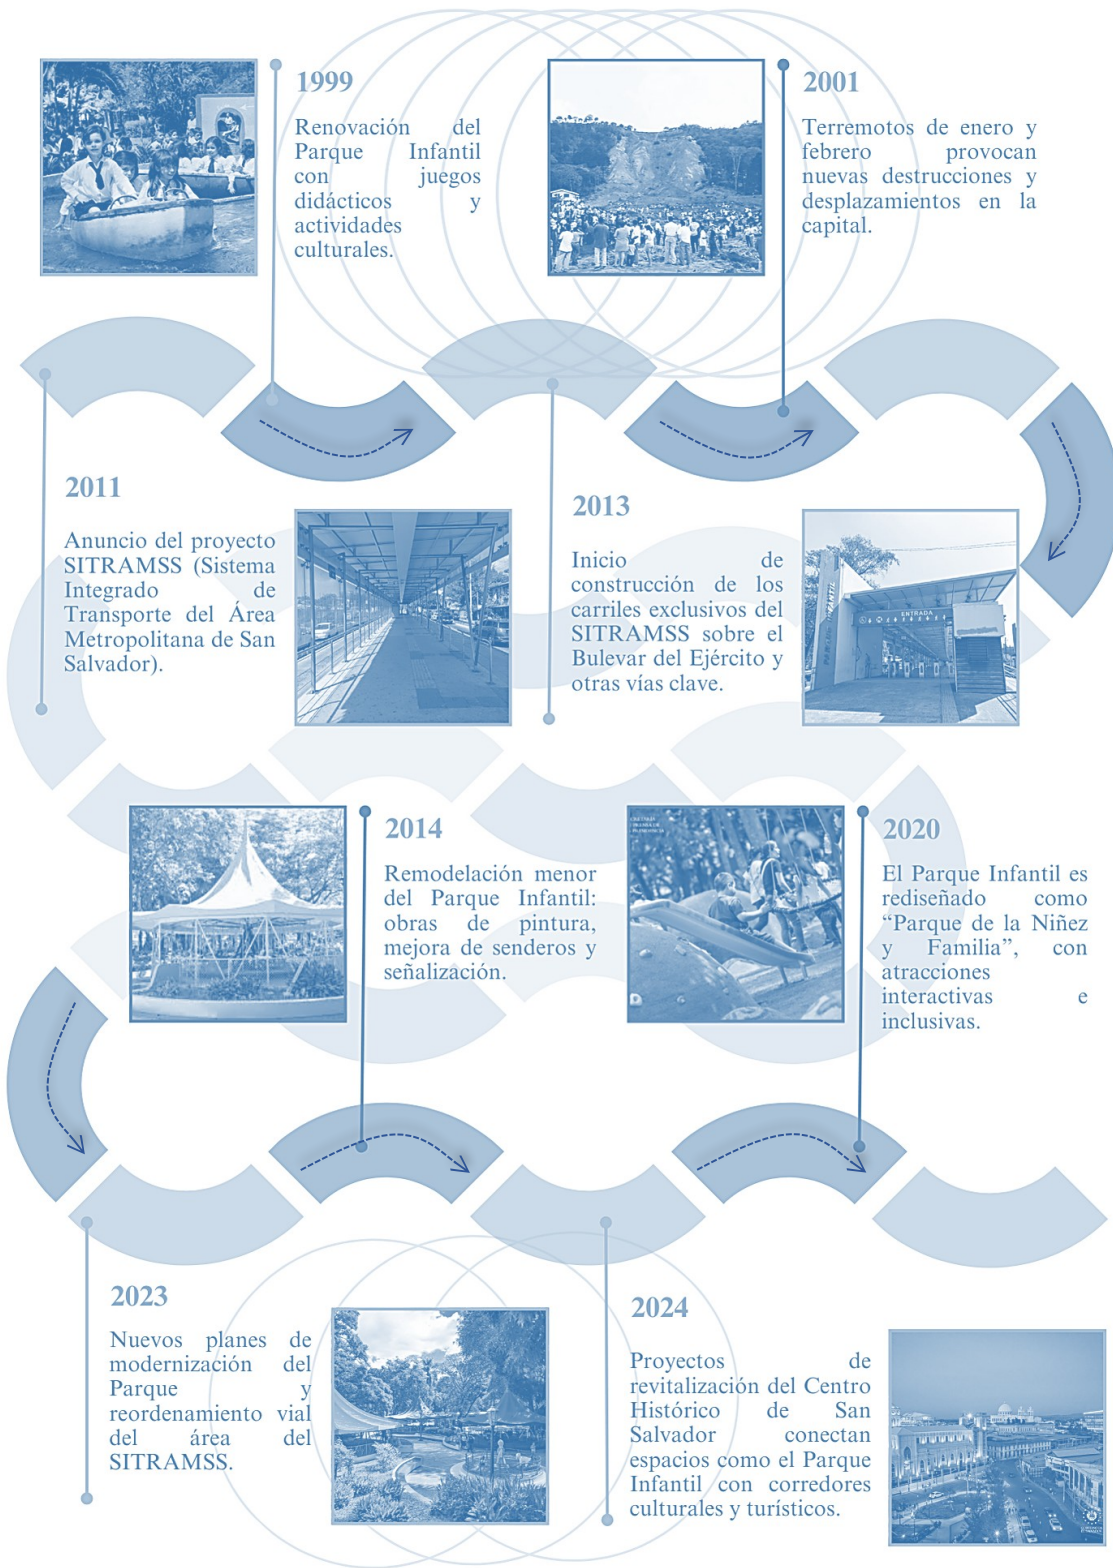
1999

Renovación del Parque Infantil con juegos didácticos y actividades culturales.

2001

Terremotos de enero y febrero provocan nuevas destrucciones y desplazamientos en la capital.

2011

Anuncio del proyecto SITRAMSS (Sistema Integrado de Transporte del Área Metropolitana de San Salvador).

2013

Inicio de construcción de los carriles exclusivos del SITRAMSS sobre el Bulevar del Ejército y otras vías clave.

ENTRADA

2014

Remodelación menor del Parque Infantil: obras de pintura, mejora de senderos y señalización.

2020

El Parque Infantil es rediseñado como "Parque de la Niñez y Familia", con atracciones interactivas e inclusivas.

2023

Nuevos planes de modernización del Parque y reordenamiento vial del área del SITRAMSS.

2024

Proyectos de revitalización del Centro Histórico de San Salvador conectan espacios como el Parque Infantil con corredores culturales y turísticos.